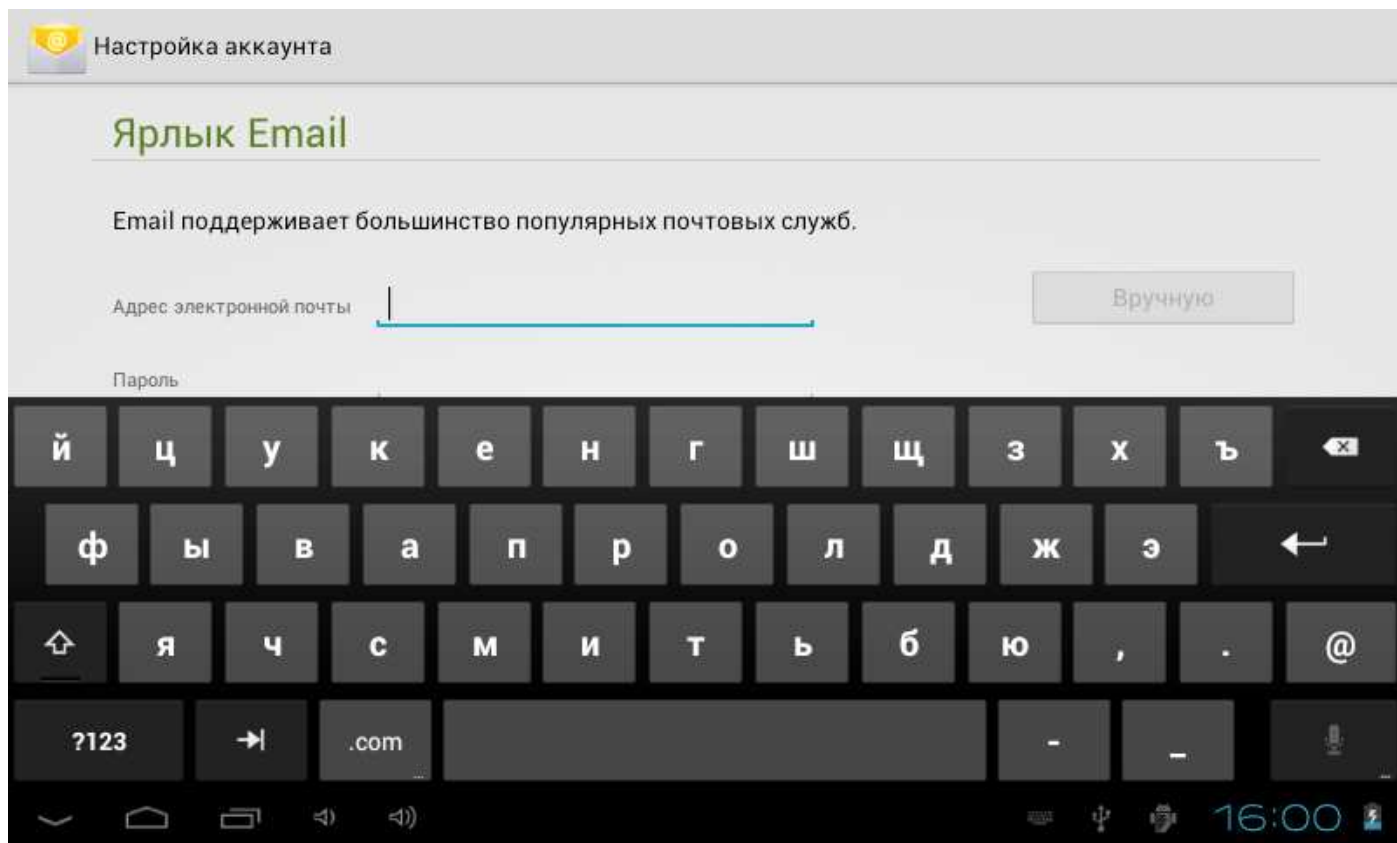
Настройка аккаунта

Ярлык Email

Email поддерживает большинство популярных почтовых служб.

Адрес электронной почты

Вручную

Пароль

й ц у к е н г ш щ з х ъ

ф ы в а п р о л д ж э

я ч с м и т ь б ю , . @

?123 .com - _

16:00